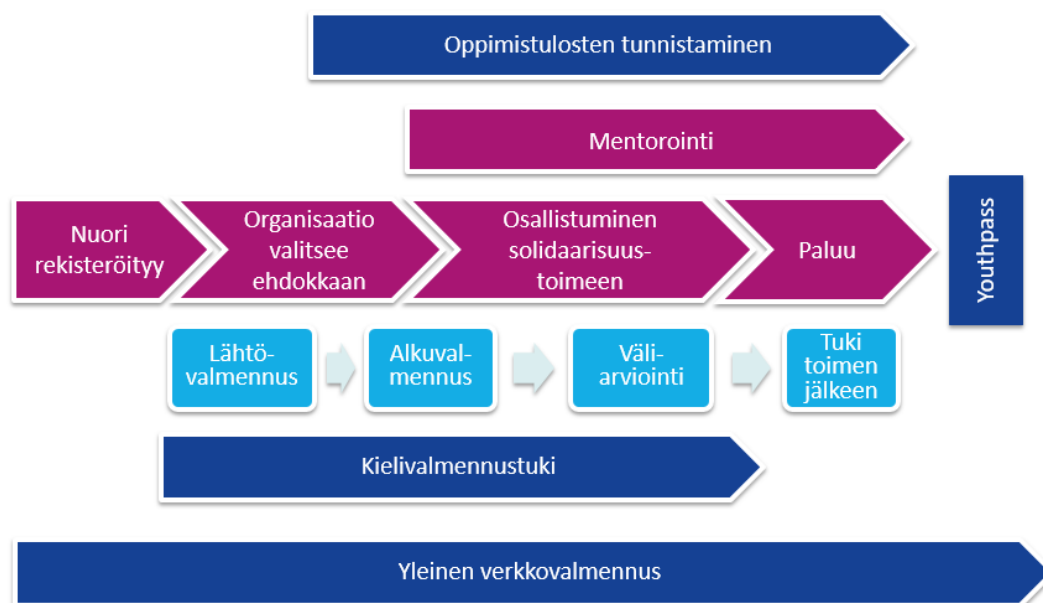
Oppimistulosten tunnistaminen

Mentorointi

Nuori rekisteröityy

Organisaatio valitsee ehdokkaan

Osallistuminen solidaarisuustoimeen

Paluu

Youthpass

Lähtövalmennus

Alkuvalmennus

Väliarviointi

Tuki toimen jälkeen

Kielivalmennustuki

Yleinen verkkovalmennus